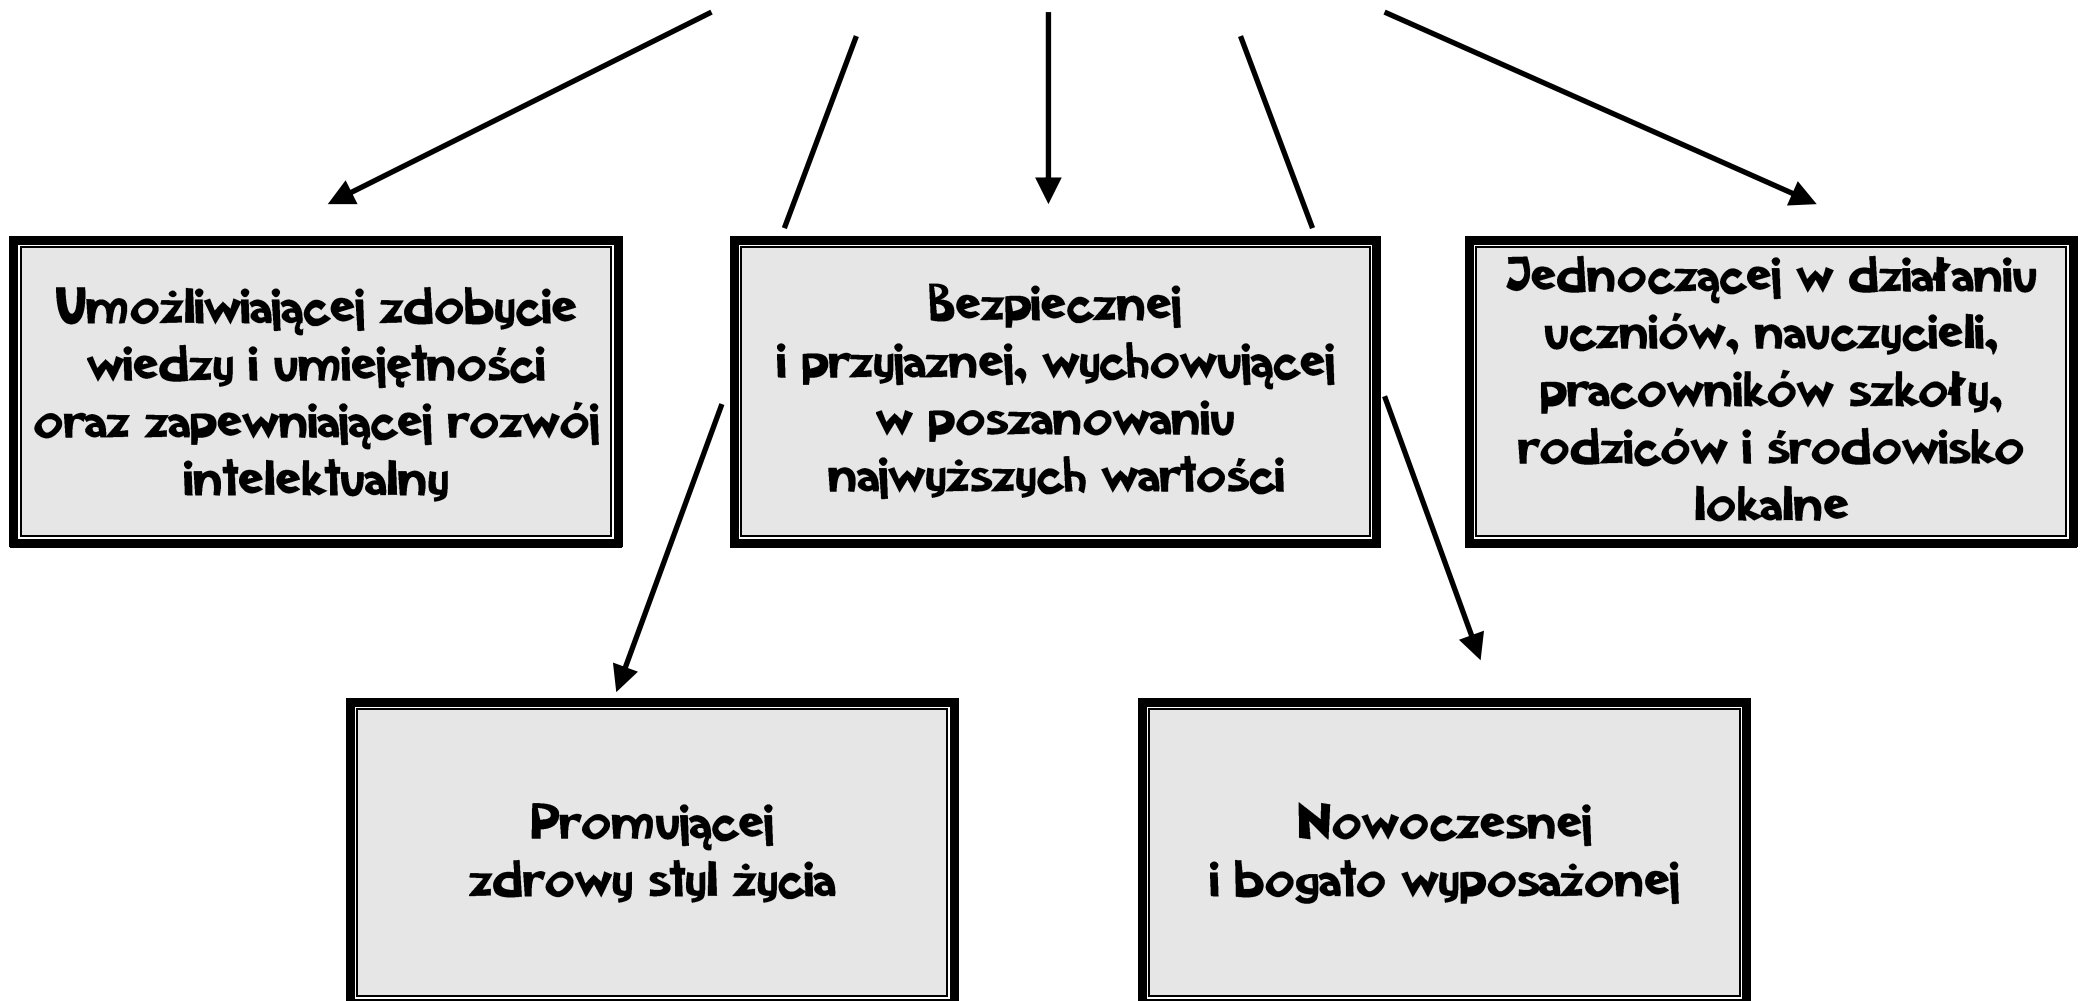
Umożliwiającej zdobycie wiedzy i umiejętności oraz zapewniającej rozwój intelektualny

Bezpiecznej i przyjaznej, wychowującej w poszanowaniu najwyższych wartości

Jednoczącej w działaniu uczniów, nauczycieli, pracowników szkoły, rodziców i środowisko lokalne

Promującej zdrowy styl życia

Nowoczesnej i bogato wyposażonej